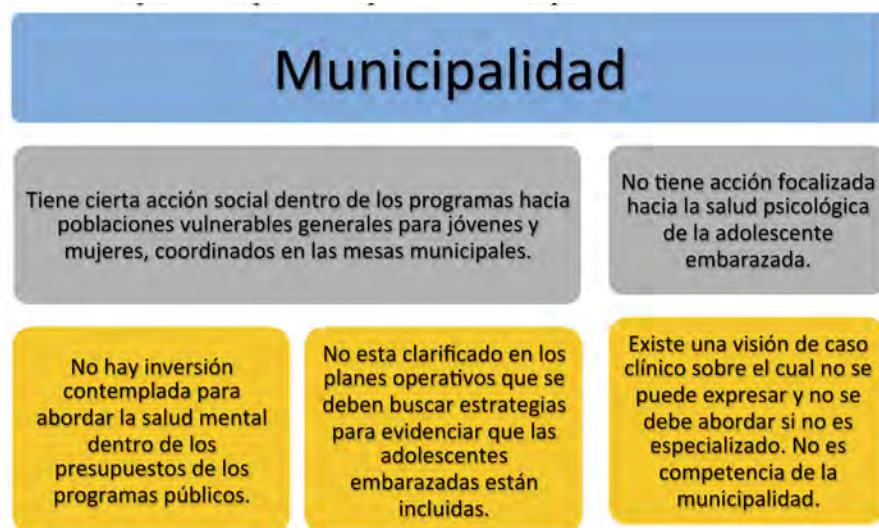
Municipalidad

Tiene cierta acción social dentro de los programas hacia poblaciones vulnerables generales para jóvenes y mujeres, coordinados en las mesas municipales.

No tiene acción focalizada hacia la salud psicológica de la adolescente embarazada.

No hay inversión contemplada para abordar la salud mental dentro de los presupuestos de los programas públicos.

No esta clarificado en los planes operativos que se deben buscar estrategias para evidenciar que las adolescentes embarazadas están incluidas.

Existe una visión de caso clínico sobre el cual no se puede expresar y no se debe abordar si no es especializado. No es competencia de la municipalidad.